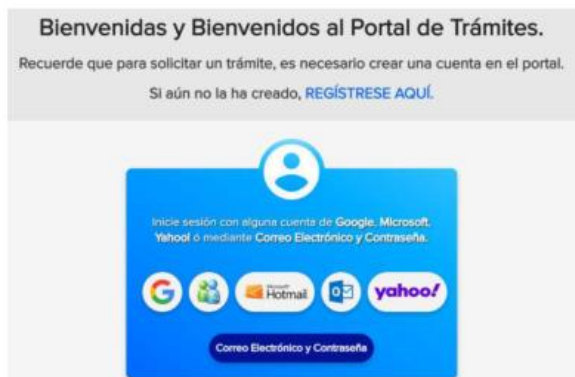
Bienvenidas y Bienvenidos al Portal de Trámites.

Recuerde que para solicitar un trámite, es necesario crear una cuenta en el portal.

Si aún no la ha creado, REGÍSTRESE AQUÍ.

Inicie sesión con alguna cuenta de Google, Microsoft, Yahoo! ó mediante Correo Electrónico y Contraseña.

G

Microsoft Hotmail

yahoo!

Correo Electrónico y Contraseña